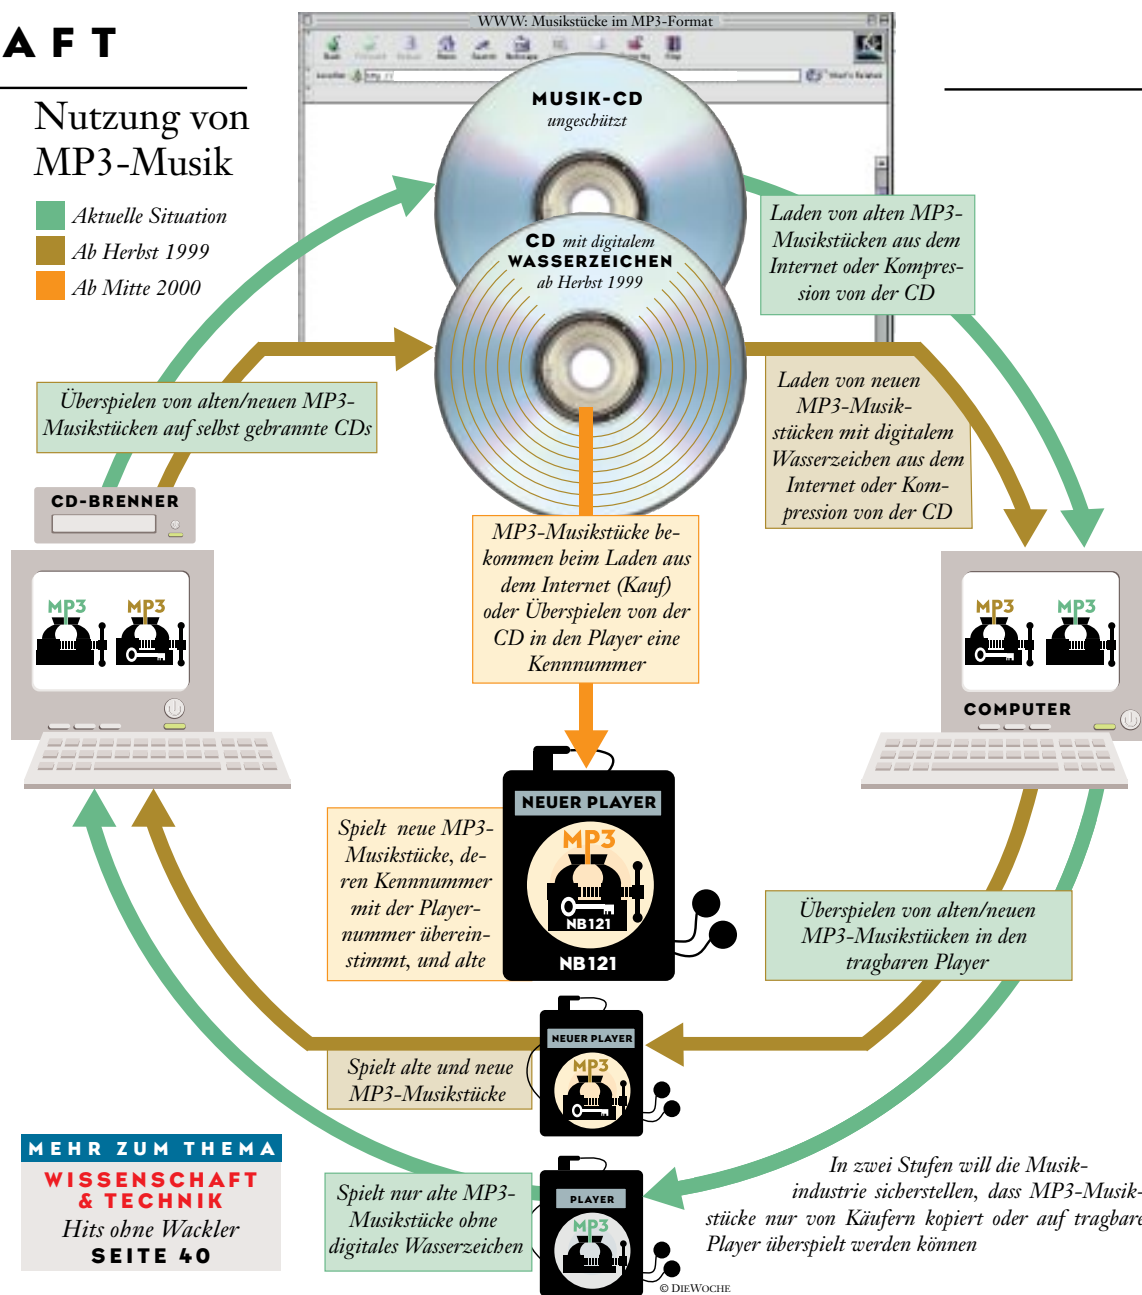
AFT

Nutzung von MP3-Musik

Aktuelle Situation
Ab Herbst 1999
Ab Mitte 2000

WWW: Musikstücke im MP3-Format

MUSIK-CD
ungeschützt

CD mit digitalem
WASSERZEICHEN
ab Herbst 1999

Laden von alten MP3-Musikstücken aus dem Internet oder Kompression von der CD

Überspielen von alten/neuen MP3-Musikstücken auf selbst gebrannte CDs

Laden von neuen MP3-Musikstücken mit digitalem Wasserzeichen aus dem Internet oder Kompression von der CD

CD-BRENNER

MP3 MP3

MP3-Musikstücke bekommen beim Laden aus dem Internet (Kauf) oder Überspielen von der CD in den Player eine Kennnummer

MP3 MP3

COMPUTER

Spielt neue MP3-Musikstücke, deren Kennnummer mit der Playernummer übereinstimmt, und alte

NEUER PLAYER
MP3
NB121
NB121

Überspielen von alten/neuen MP3-Musikstücken in den tragbaren Player

NEUER PLAYER
MP3

Spielt alte und neue MP3-Musikstücke

MEHR ZUM THEMA
WISSENSCHAFT & TECHNIK
Hits ohne Wackler
SEITE 40

Spielt nur alte MP3-Musikstücke ohne digitales Wasserzeichen

PLAYER
MP3

In zwei Stufen will die Musikindustrie sicherstellen, dass MP3-Musikstücke nur von Käufern kopiert oder auf tragbare Player überspielt werden können

© DIEWOCHE